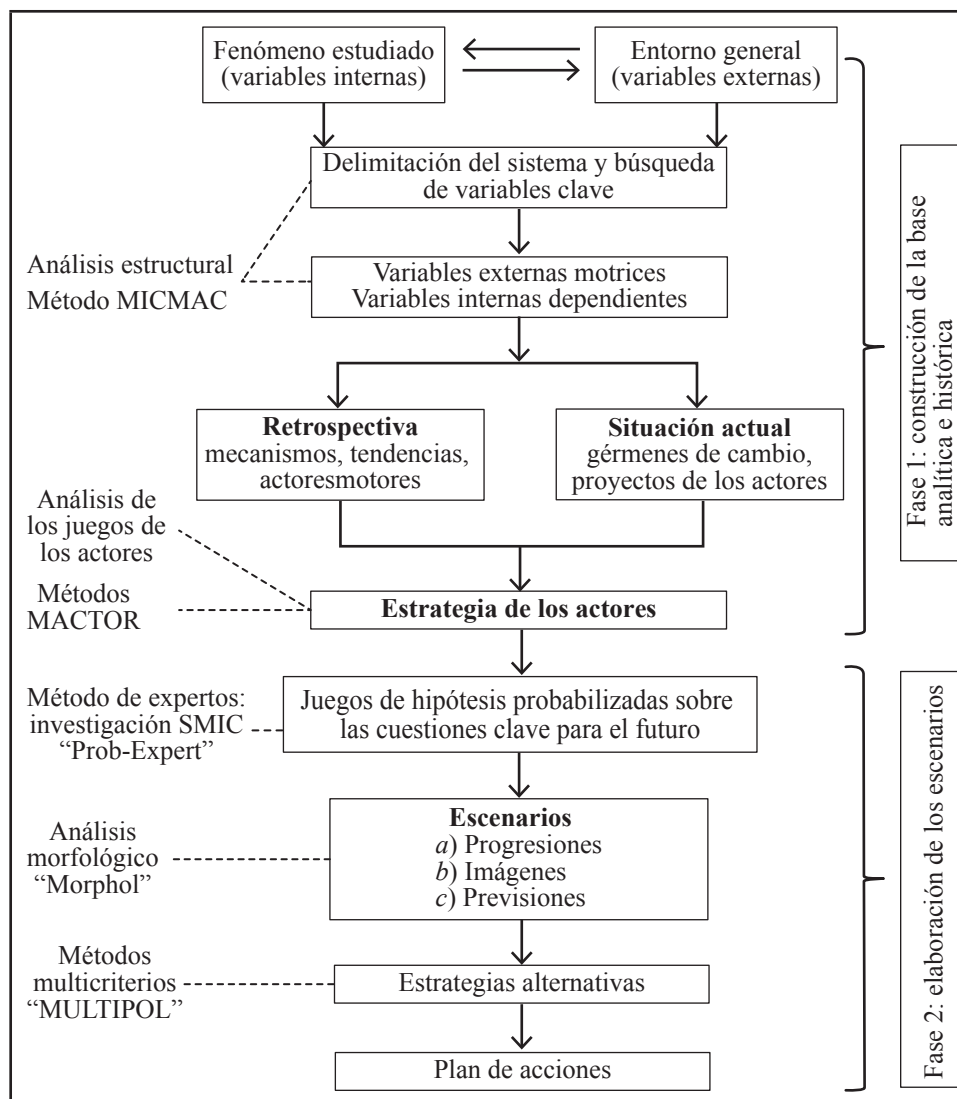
Fenómeno estudiado (variables internas)

Entorno general (variables externas)

Delimitación del sistema y búsqueda de variables clave

Análisis estructural
Método MICMAC

Variables externas motrices
Variables internas dependientes

**Retrospectiva**
mecanismos, tendencias, actoresmotores

**Situación actual**
gérmenes de cambio, proyectos de los actores

Análisis de los juegos de los actores

Métodos MACTOR

**Estrategia de los actores**

Fase 1: construcción de la base analítica e histórica

Método de expertos: investigación SMIC "Prob-Expert"

Juegos de hipótesis probabilizadas sobre las cuestiones clave para el futuro

Análisis morfológico "Morphol"

**Escenarios**
*a*) Progresiones
*b*) Imágenes
*c*) Previsiones

Métodos multicriterios "MULTIPOL"

Estrategias alternativas

Plan de acciones

Fase 2: elaboración de los escenarios